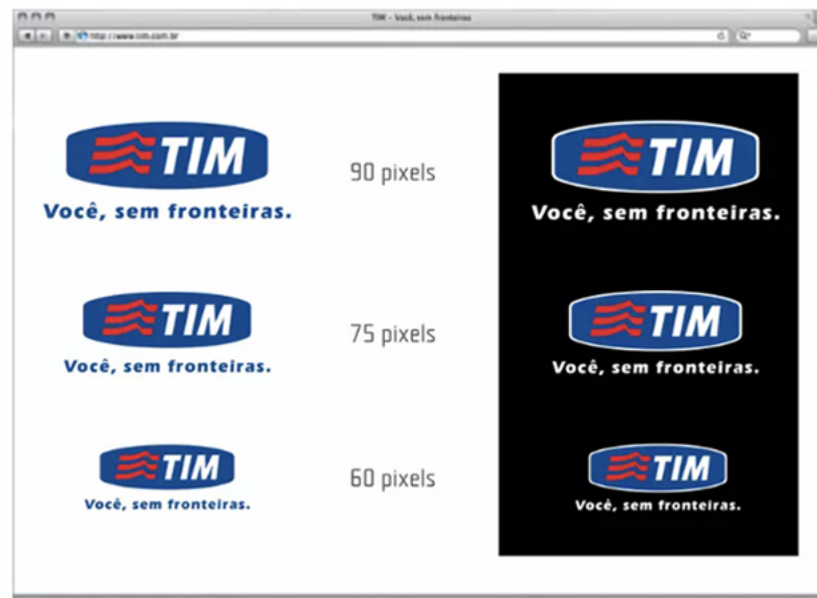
TIM - Você, sem fronteiras

http://www.tim.com.br

TIM
Você, sem fronteiras.

90 pixels

TIM
Você, sem fronteiras.

TIM
Você, sem fronteiras.

75 pixels

TIM
Você, sem fronteiras.

TIM
Você, sem fronteiras.

60 pixels

TIM
Você, sem fronteiras.